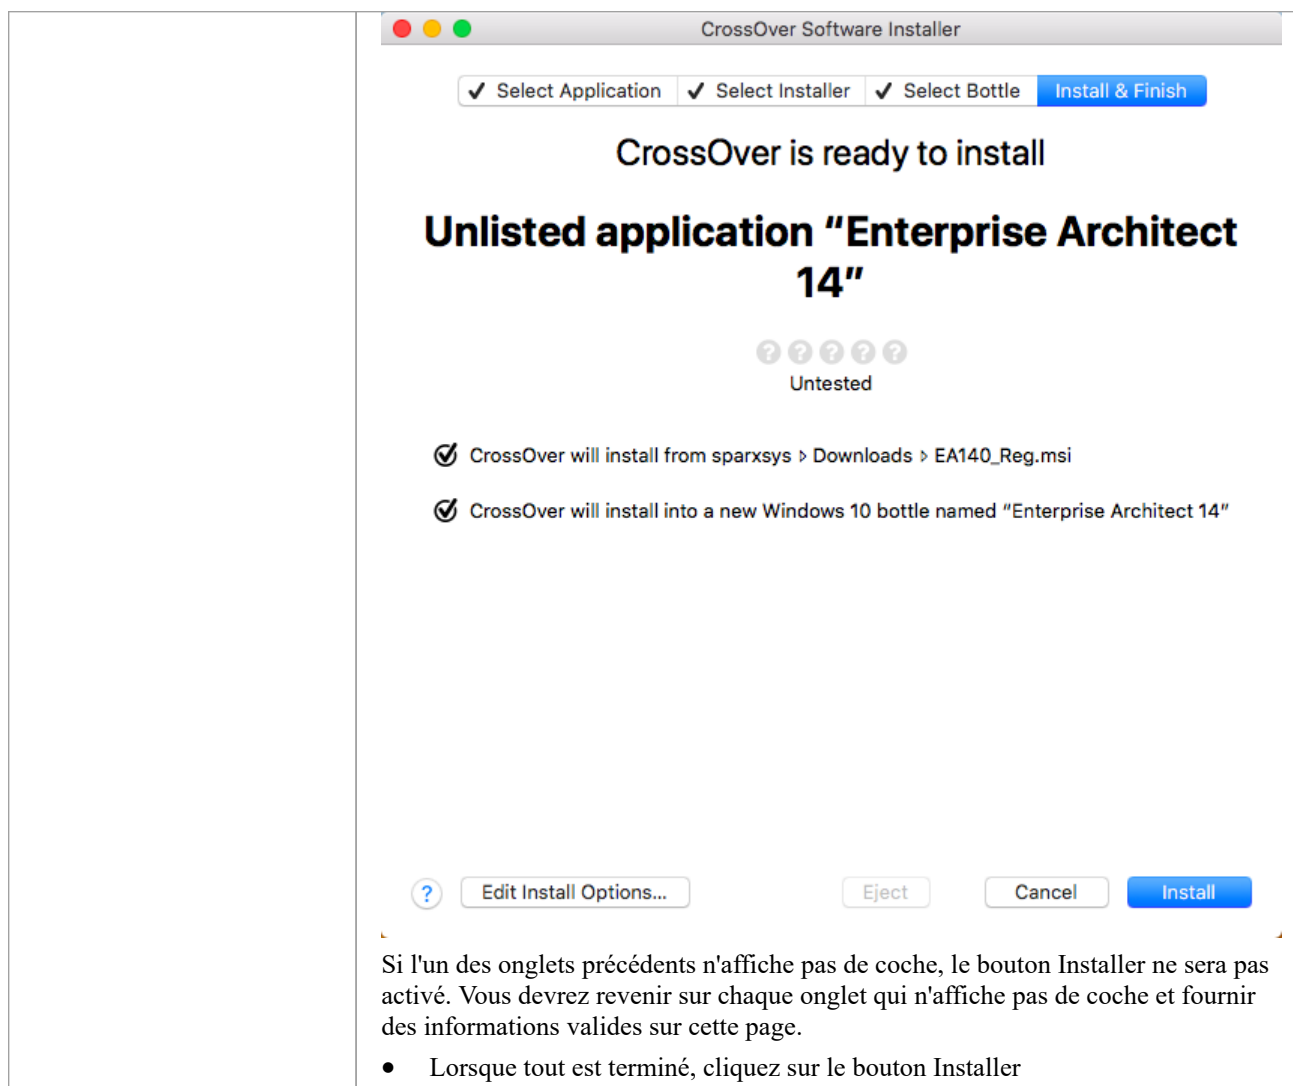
CrossOver Software Installer

✓ Select Application | ✓ Select Installer | ✓ Select Bottle | Install & Finish

CrossOver is ready to install

Unlisted application “Enterprise Architect 14”

Untested

CrossOver will install from sparxsys ▸ Downloads ▸ EA140_Reg.msi

CrossOver will install into a new Windows 10 bottle named “Enterprise Architect 14”

? Edit Install Options... Eject Cancel Install

Si l'un des onglets précédents n'affiche pas de coche, le bouton Installer ne sera pas activé. Vous devrez revenir sur chaque onglet qui n'affiche pas de coche et fournir des informations valides sur cette page.

• Lorsque tout est terminé, cliquez sur le bouton Installer